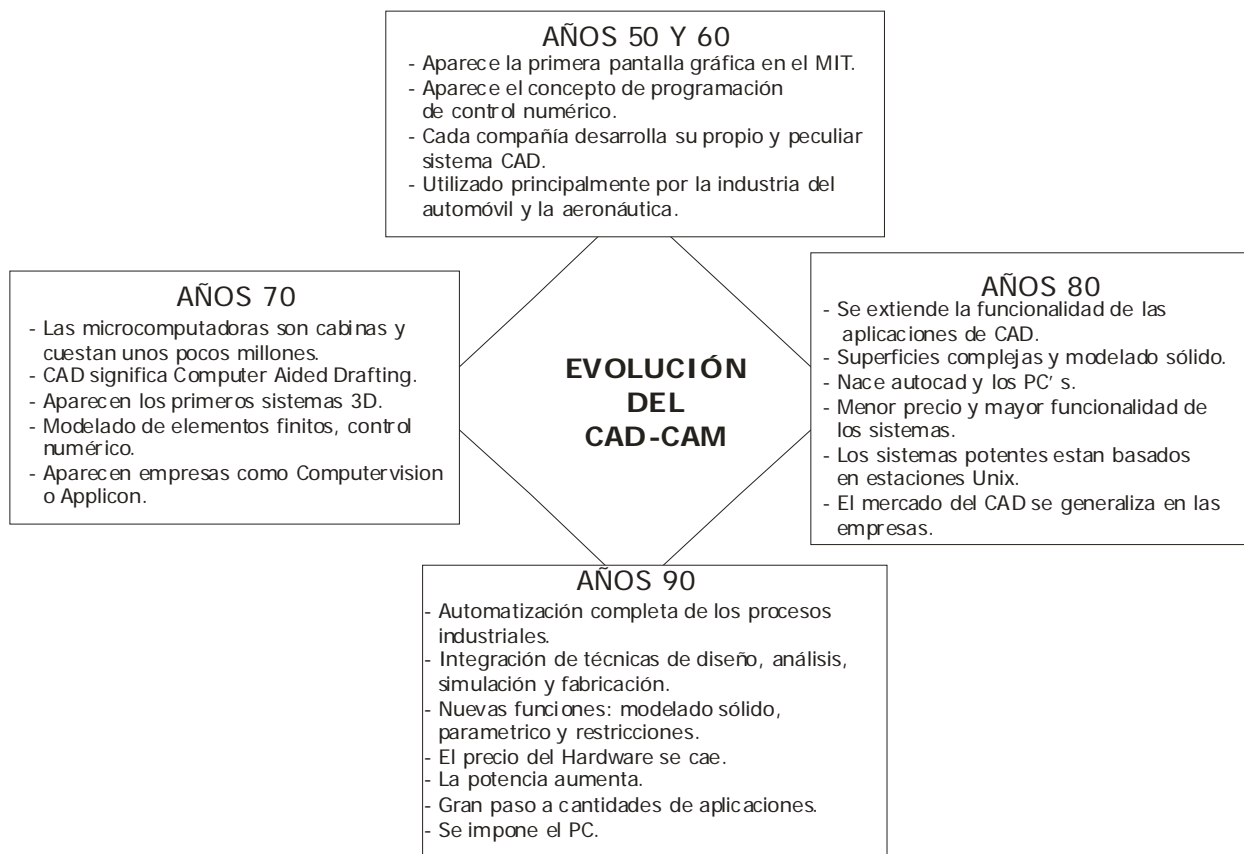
AÑOS 50 Y 60
- Aparece la primera pantalla gráfica en el MIT.
- Aparece el concepto de programación de control numérico.
- Cada compañía desarrolla su propio y peculiar sistema CAD.
- Utilizado principalmente por la industria del automóvil y la aeronáutica.

AÑOS 70
- Las microcomputadoras son cabinas y cuestan unos pocos millones.
- CAD significa Computer Aided Drafting.
- Aparecen los primeros sistemas 3D.
- Modelado de elementos finitos, control numérico.
- Aparecen empresas como Computervision o Applicon.

EVOLUCIÓN DEL CAD-CAM

AÑOS 80
- Se extiende la funcionalidad de las aplicaciones de CAD.
- Superficies complejas y modelado sólido.
- Nace autocad y los PC's.
- Menor precio y mayor funcionalidad de los sistemas.
- Los sistemas potentes estan basados en estaciones Unix.
- El mercado del CAD se generaliza en las empresas.

AÑOS 90
- Automatización completa de los procesos industriales.
- Integración de técnicas de diseño, análisis, simulación y fabricación.
- Nuevas funciones: modelado sólido, parametrico y restricciones.
- El precio del Hardware se cae.
- La potencia aumenta.
- Gran paso a cantidades de aplicaciones.
- Se impone el PC.